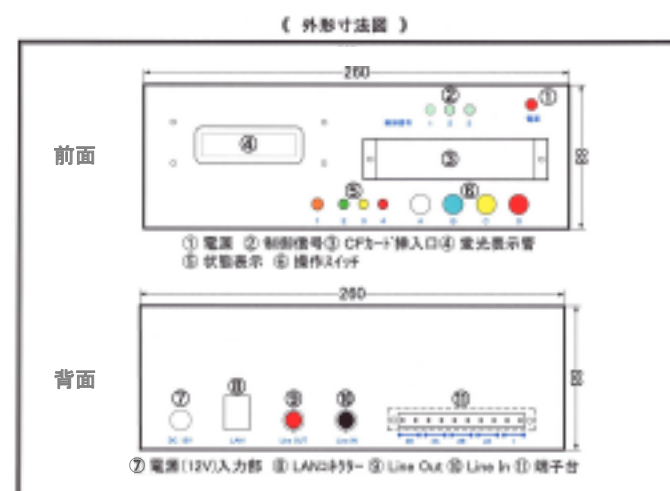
《 外形寸法図 》

前面

260

88

① ② ③ ④ ⑤ ⑥

電源

制御信号 1 2 3

1 2 3 4

1 2 3 4

① 電源 ② 制御信号 ③ CFカード挿入口 ④ 蛍光表示管

⑤ 状態表示 ⑥ 操作スイッチ

背面

260

88

⑦ ⑧ ⑨ ⑩ ⑪

DC 12V

LAN

Line OUT

Line IN

⑦ 電源(12V)入力部 ⑧ LANコネクター ⑨ Line Out ⑩ Line In ⑪ 端子台